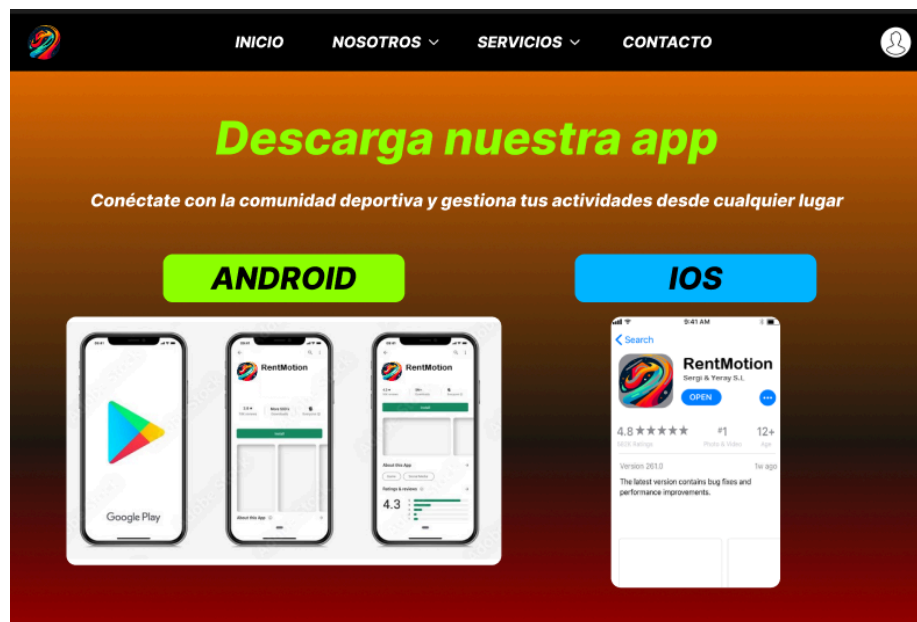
INICIO NOSOTROS SERVICIOS CONTACTO

Descarga nuestra app

Conéctate con la comunidad deportiva y gestiona tus actividades desde cualquier lugar

ANDROID

Google Play

RentMotion

Install

RentMotion

Install

About this App

Ratings & reviews

4.3

About this App

IOS

9:41 AM

Search

RentMotion

Sergi & Yeray S.L

OPEN

4.8 ★★★★★

#1

Photo & Video

12+

Age

Version 261.0

1w ago

The latest version contains bug fixes and performance improvements.